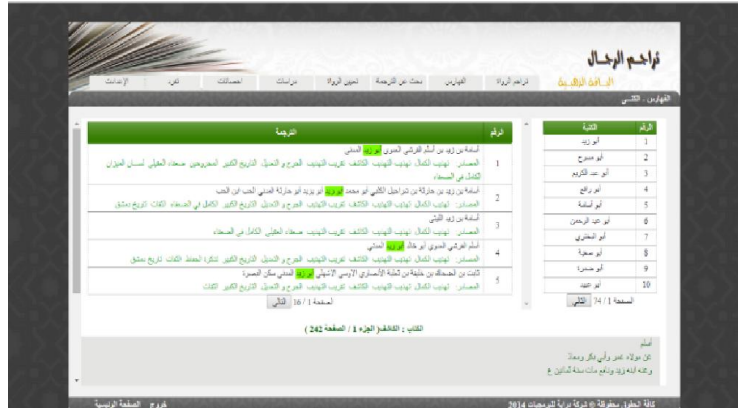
تراجم الرجال

الإعدادات | عن | اتصالات | دراسات | تعيين الرواة | بحث عن الترجمة | الفهارس | تراجم الرواة | تراجم الرجال

الفهارس : الكنى

| الرقم | الكنية |
|---|---|
| 1 | أبو زيد |
| 2 | أبو مدوح |
| 3 | أبو عبد الكريم |
| 4 | أبو رافع |
| 5 | أبو أسامة |
| 6 | أبو عبد الرحمن |
| 7 | أبو البختري |
| 8 | أبو صعوة |
| 9 | أبو صخرة |
| 10 | أبو عتبة |

الصفحة 1 / 34 التالي

| الرقم | الترجمة |
|---|---|
| 1 | أسامة بن زيد بن أسلم القرشي العدوي أبو زيد المدني المصادر: تهذيب الكمال تهذيب التهذيب الكاشف تقريب التهذيب الجرح والتعديل التاريخ الكبير المجروحين ضعفاء العقيلي لسان الميزان الكامل في الضعفاء |
| 2 | أسامة بن زيد بن حارثة بن شراحيل الكلبي أبو محمد أبو زيد أبو يزيد أبو خارجة المدني الحب ابن الحب المصادر: تهذيب الكمال تهذيب التهذيب الكاشف تقريب التهذيب الجرح والتعديل التاريخ الكبير الكامل في الضعفاء الثقات تاريخ دمشق |
| 3 | أسامة بن زيد الليثي المصادر: تهذيب الكمال تهذيب التهذيب الكاشف تقريب التهذيب ضعفاء العقيلي الكامل في الضعفاء |
| 4 | أسلم القرشي العدوي أبو خالد أبو زيد المدني المصادر: تهذيب الكمال تهذيب التهذيب الكاشف تقريب التهذيب الجرح والتعديل التاريخ الكبير تذكرة الحفاظ الثقات تاريخ دمشق |
| 5 | ثابت بن الضحاك بن خليفة بن ثعلبة الأنصاري الأوسي الأشهلي أبو زيد المدني سكن البصرة المصادر: تهذيب الكمال تهذيب التهذيب الكاشف تقريب التهذيب الجرح والتعديل التاريخ الكبير الثقات |

الصفحة 1 / 16 التالي

الكتاب : الكاشف الجزء 1 ، الصفحة 242 )

أسلم
عن مولاه عمر وأبي بكر ومعاذ
وعنه ابنه زيد ونافع مات سنة ثمانين ع

كافة الحقوق محفوظة © لشركة دراية للبرمجيات 2014 | الصفحة الرئيسية | خروج